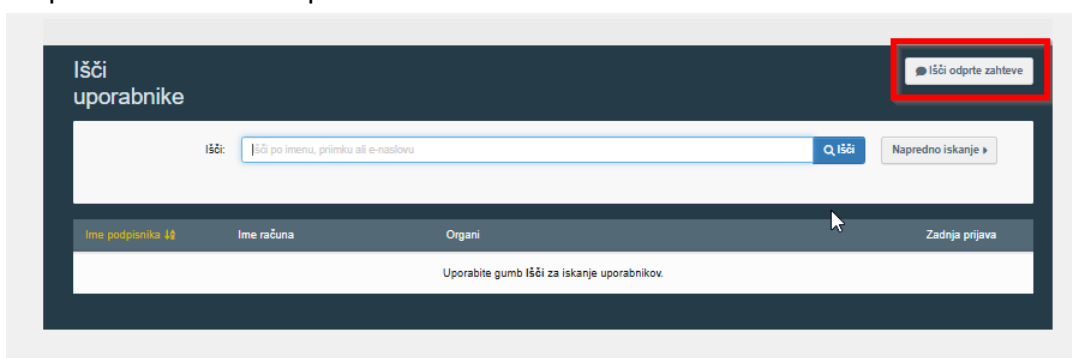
Išči uporabnike

Išči odprte zahteve

Išči: Išči po imenu, priimku ali e-naslovu

Išči

Napredno iskanje

| Ime podpisnika | Ime računa | Organi | Zadnja prijava |
|---|---|---|---|
| Uporabite gumb **Išči** za iskanje uporabnikov. | | | |